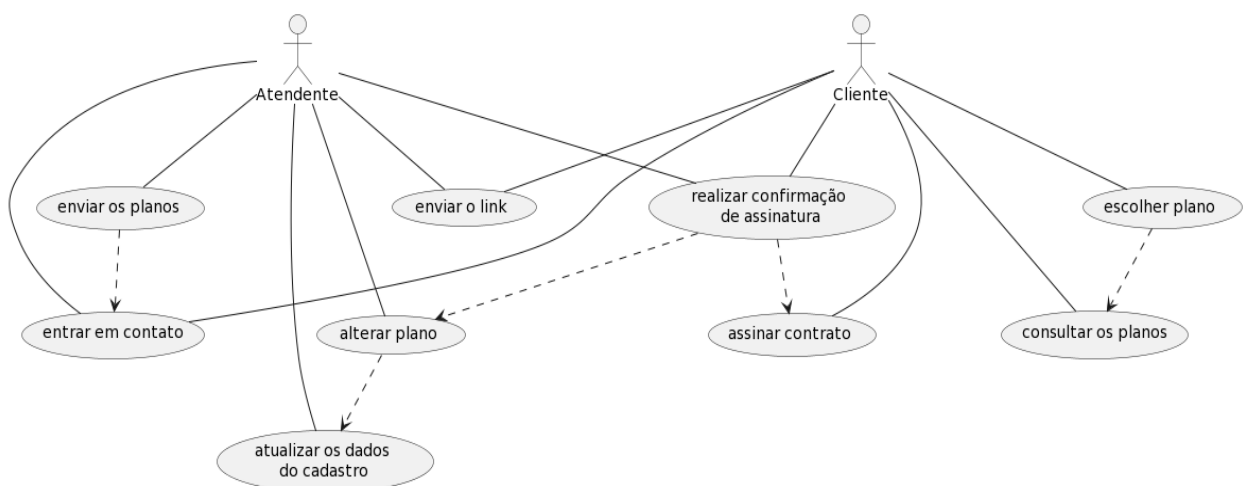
Atendente

Cliente

enviar os planos

enviar o link

realizar confirmação de assinatura

escolher plano

entrar em contato

alterar plano

assinar contrato

consultar os planos

atualizar os dados do cadastro